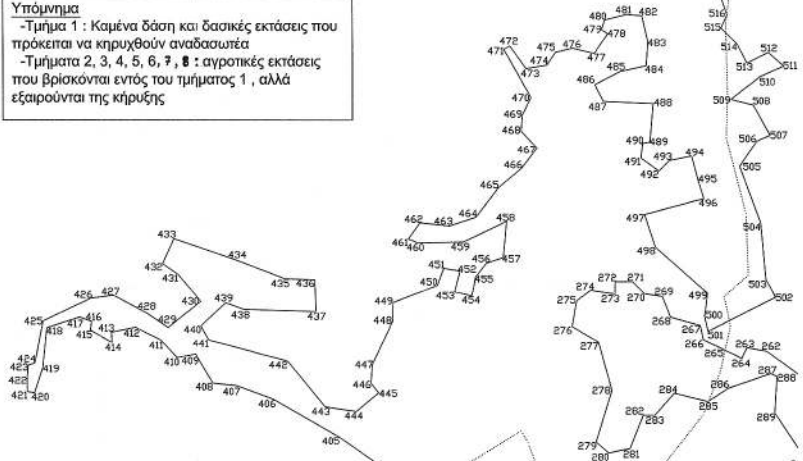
Υπόμνημα
-Τμήμα 1 : Καμένα δάση και δασικές εκτάσεις που πρόκειται να κηρυχθούν αναδασωτέα
-Τμήματα 2, 3, 4, 5, 6, 7, 8 : αγροτικές εκτάσεις που βρίσκονται εντός του τμήματος 1 , αλλά εξαιρούνται της κήρυξης

480 481 482 516 515 514 512 513 511 510 472 471 475 476 479 478 483 474 473 477 485 484 486 487 488 509 508 470 469 468 490 489 506 507 467 491 493 494 505 466 492 495 465 496 464 497 462 463 458 504 461 460 459 456 457 498 433 434 451 452 455 432 435 436 450 453 454 272 271 274 273 270 269 499 503 502 431 430 439 438 437 449 275 426 427 428 429 448 268 500 276 425 417 416 418 415 413 412 414 411 440 441 267 501 410 409 266 265 263 262 264 287 286 424 419 423 422 447 442 277 408 407 446 445 278 284 286 285 288 421 420 406 443 444 282 283 289 405 279 280 281